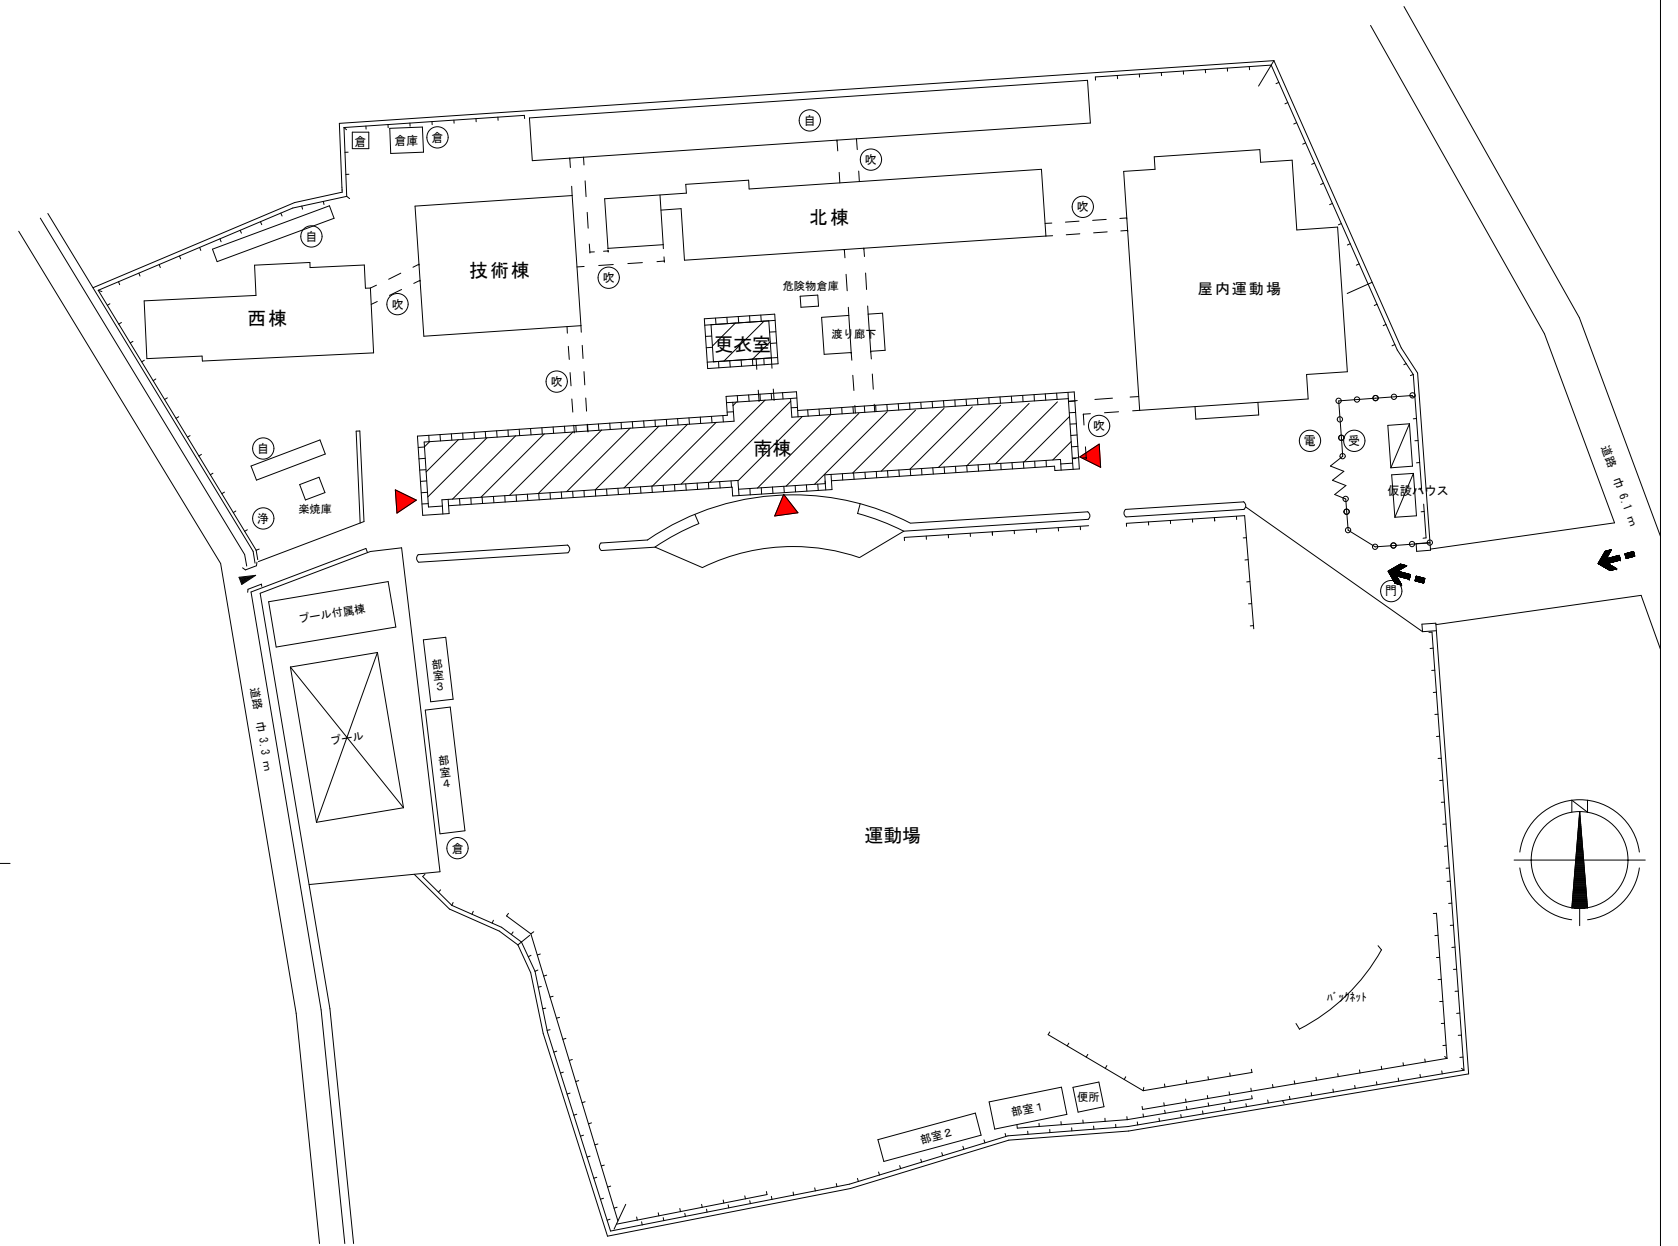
倉
倉庫
倉
自
吹
北棟
吹
自
技術棟
吹
危険物倉庫
屋内運動場
西棟
吹
更衣室
渡り廊下
吹
自
南棟
吹
電
受
浄
楽焼庫
仮設ハウス
道路 巾 6.1 m
門
プール付属棟
部室3
道路 巾 3.3 m
プール
部室4
倉
運動場
バックネット
部室1
便所
部室2